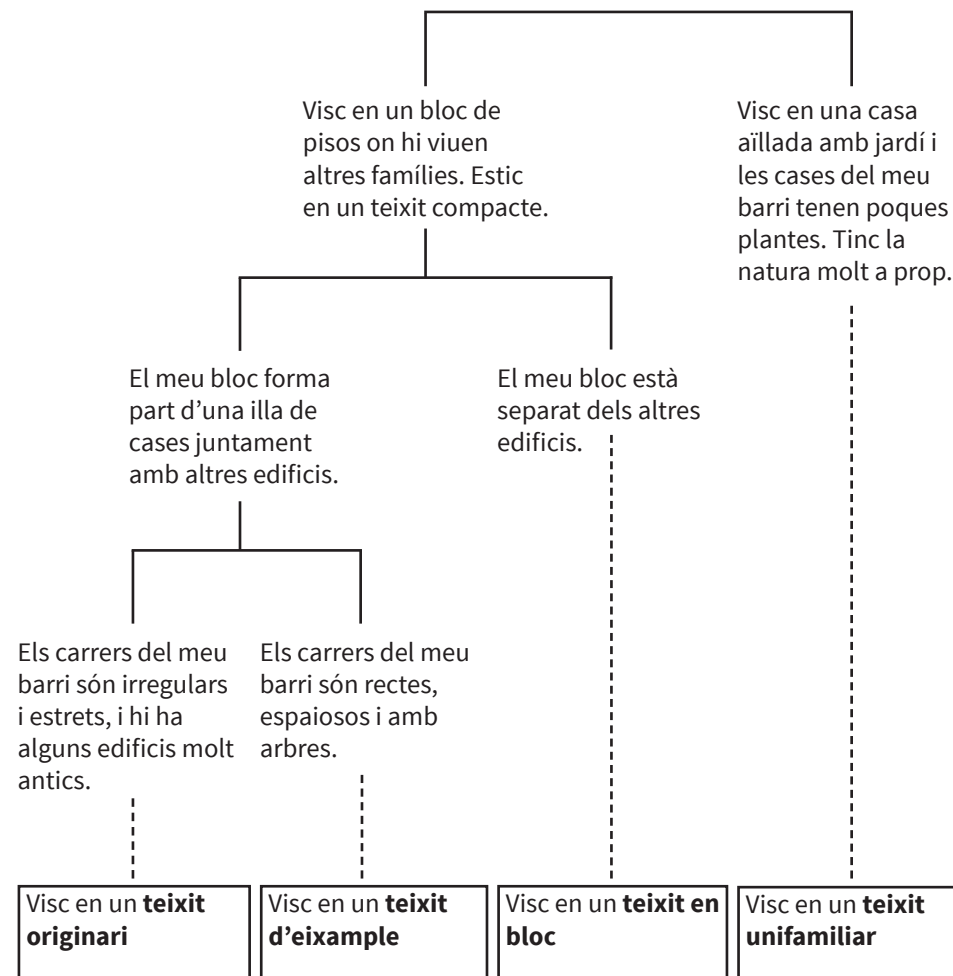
Visc en un bloc de pisos on hi viuen altres famílies. Estic en un teixit compacte.

Visc en una casa aïllada amb jardí i les cases del meu barri tenen poques plantes. Tinc la natura molt a prop.

El meu bloc forma part d'una illa de cases juntament amb altres edificis.

El meu bloc està separat dels altres edificis.

Els carrers del meu barri són irregulars i estrets, i hi ha alguns edificis molt antics.

Els carrers del meu barri són rectes, espaiosos i amb arbres.

Visc en un **teixit originari**

Visc en un **teixit d'eixample**

Visc en un **teixit en bloc**

Visc en un **teixit unifamiliar**